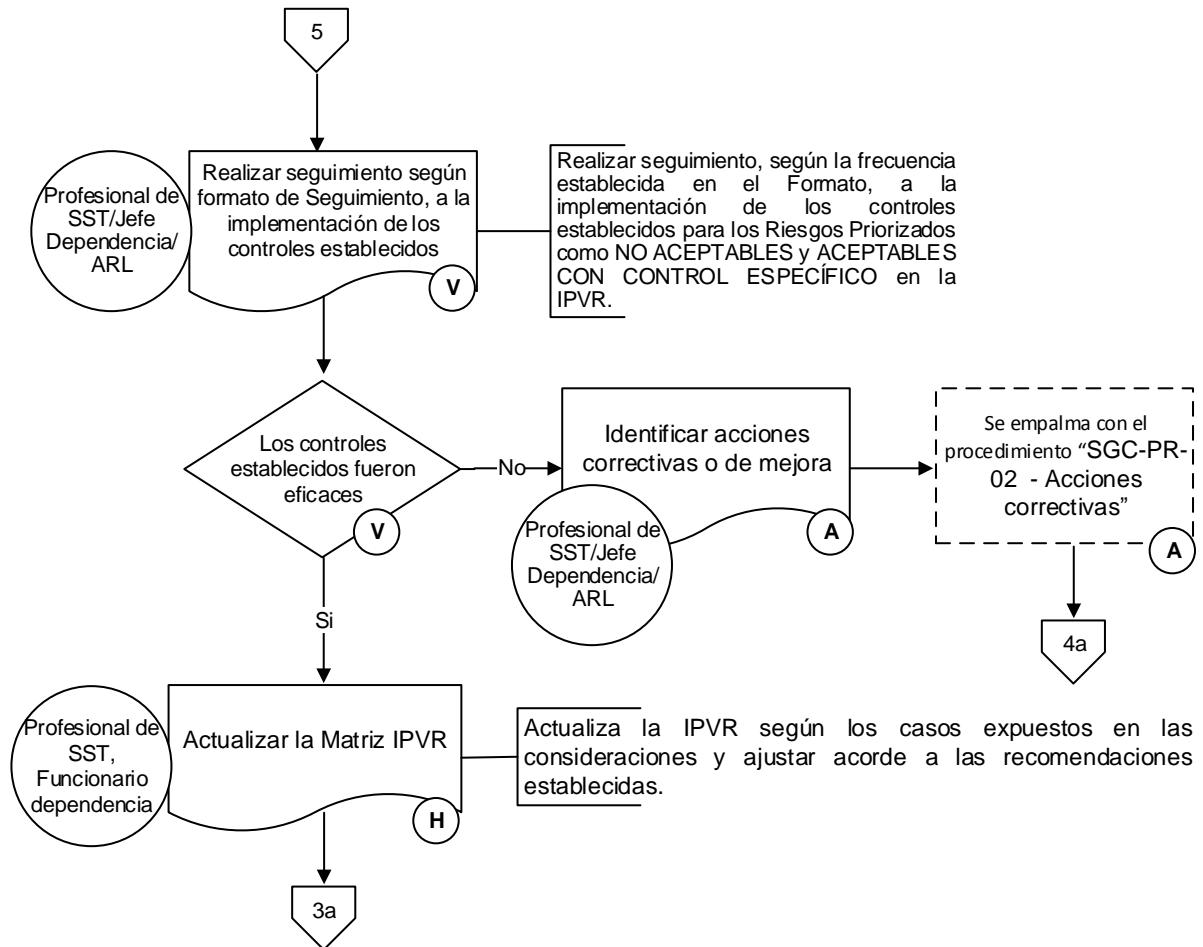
5

Profesional de SST/Jefe Dependencia/ ARL

Realizar seguimiento según formato de Seguimiento, a la implementación de los controles establecidos

V

Realizar seguimiento, según la frecuencia establecida en el Formato, a la implementación de los controles establecidos para los Riesgos Priorizados como NO ACEPTABLES y ACEPTABLES CON CONTROL ESPECÍFICO en la IPVR.

Los controles establecidos fueron eficaces

V

No

Identificar acciones correctivas o de mejora

Profesional de SST/Jefe Dependencia/ ARL

A

Se empalma con el procedimiento "SGC-PR-02 - Acciones correctivas"

A

4a

Si

Profesional de SST, Funcionario dependencia

Actualizar la Matriz IPVR

H

Actualiza la IPVR según los casos expuestos en las consideraciones y ajustar acorde a las recomendaciones establecidas.

3a